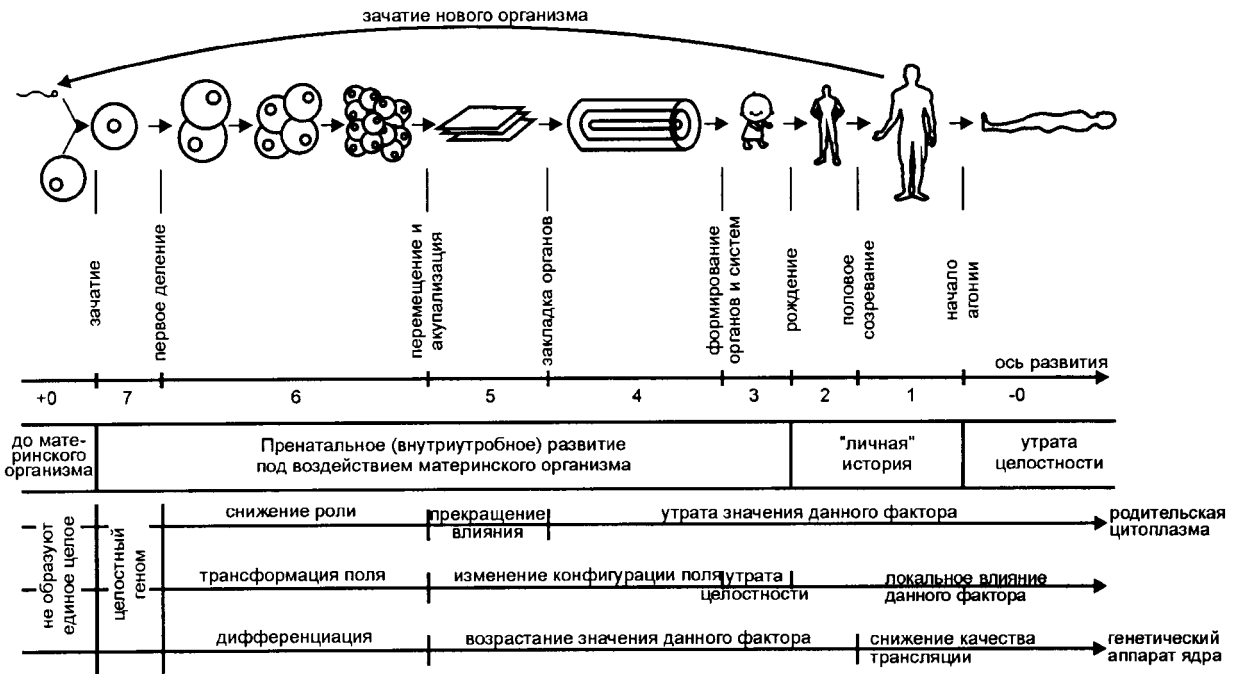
зачатие нового организма

зачатие

первое деление

перемещение и акупализация

закладка органов

формирование органов и систем

рождение

половое созревание

начало агонии

ось развития

+0 7 6 5 4 3 2 1 -0

| до материнского организма | Пренатальное (внутриутробное) развитие под воздействием материнского организма | "личная" история | утрата целостности |
|---|---|---|---|

не образуют единое целое

целостный геном

снижение роли

прекращение влияния

утрата значения данного фактора

родительская цитоплазма

трансформация поля

изменение конфигурации поля

утрата целостности

локальное влияние данного фактора

дифференциация

возрастание значения данного фактора

снижение качества трансляции

генетический аппарат ядра